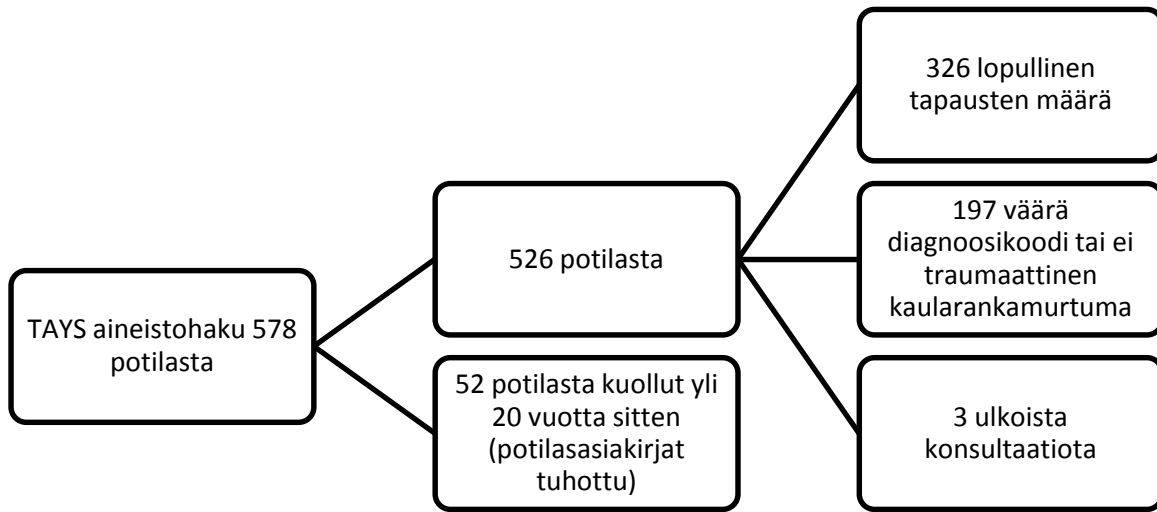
TAYS aineistohaku 578 potilasta

526 potilasta

52 potilasta kuollut yli 20 vuotta sitten (potilasasiakirjat tuhottu)

326 lopullinen tapausten määrä

197 väärä diagnoosikoodi tai ei traumaattinen kaularankamurtuma

3 ulkoista konsultaatiota